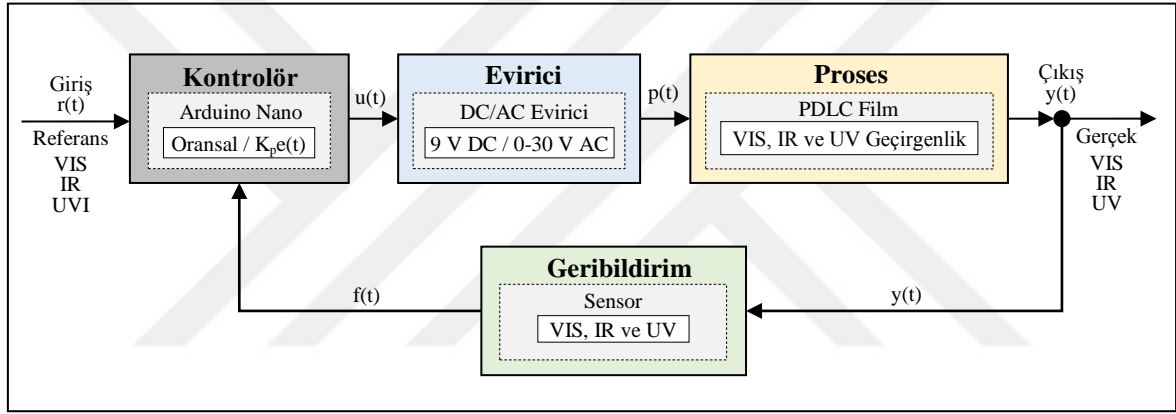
Giriş
r(t)
Referans
VIS
IR
UVI

Kontrolör
Arduino Nano
Oransal / $K_pe(t)$

u(t)

Evirici
DC/AC Evirici
9 V DC / 0-30 V AC

p(t)

Proses
PDLC Film
VIS, IR ve UV Geçirgenlik

Çıkış
y(t)
Gerçek
VIS
IR
UV

Geribildirim
Sensor
VIS, IR ve UV

f(t)

y(t)